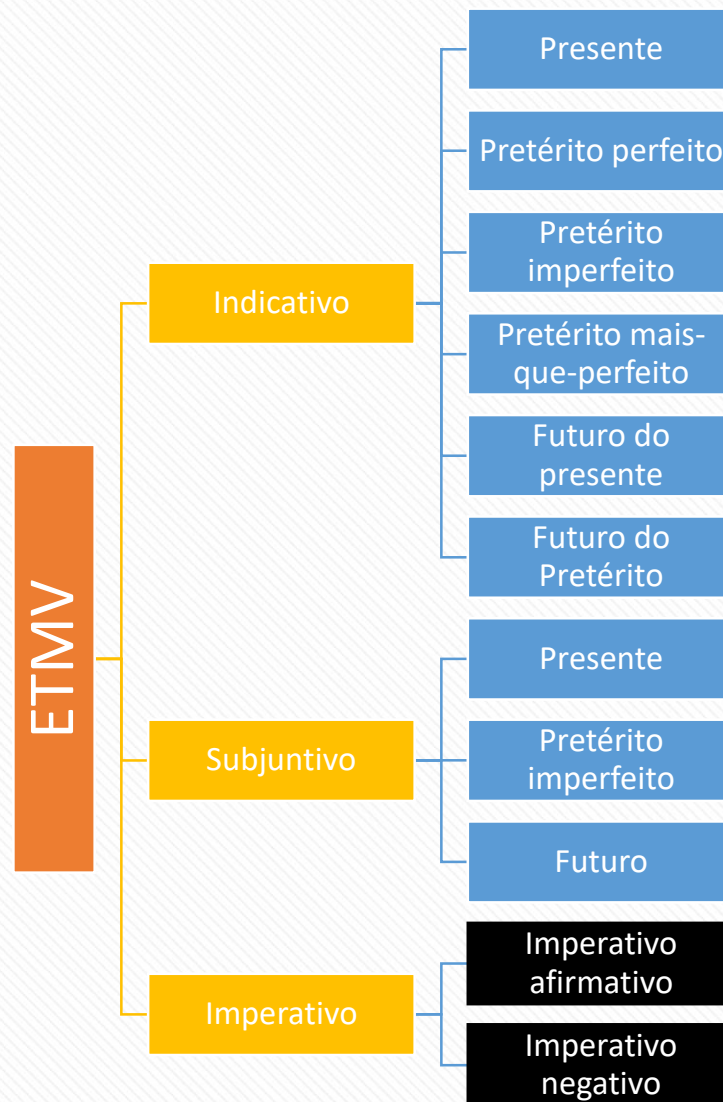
ETMV

Indicativo

Presente

Pretérito perfeito

Pretérito imperfeito

Pretérito mais-que-perfeito

Futuro do presente

Futuro do Pretérito

Subjuntivo

Presente

Pretérito imperfeito

Futuro

Imperativo

Imperativo afirmativo

Imperativo negativo